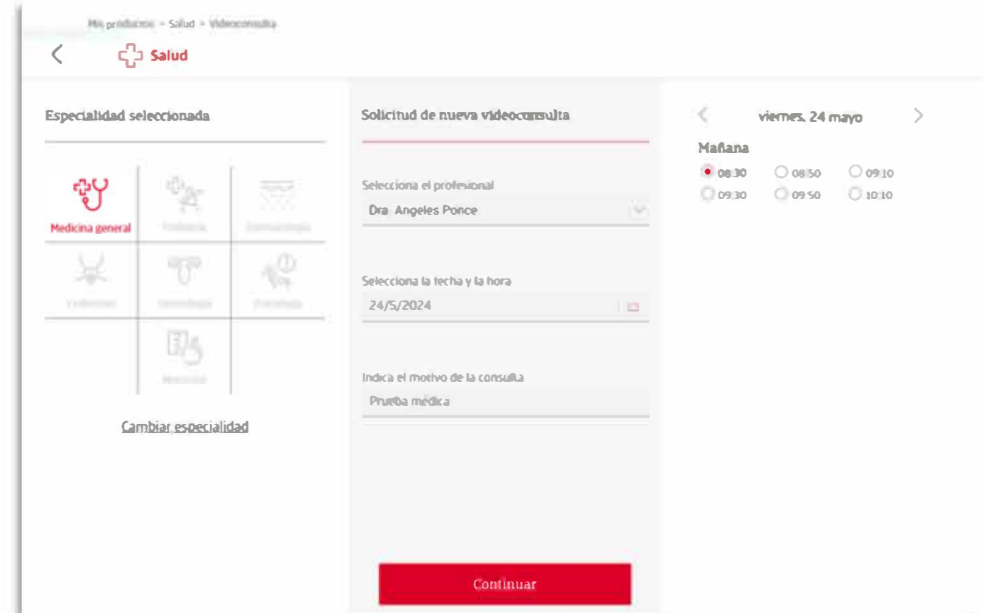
Mis productos > Salud > Videoconsulta

Salud

Especialidad seleccionada

Medicina general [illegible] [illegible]

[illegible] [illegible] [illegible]

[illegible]

Cambiar especialidad

Solicitud de nueva videoconsulta

Selecciona el profesional
Dra. Angeles Ponce

Selecciona la fecha y la hora
24/5/2024

Indica el motivo de la consulta
Prueba médica

Continuar

viernes, 24 mayo

Mañana
08:30 08:50 09:10
09:30 09:50 10:10